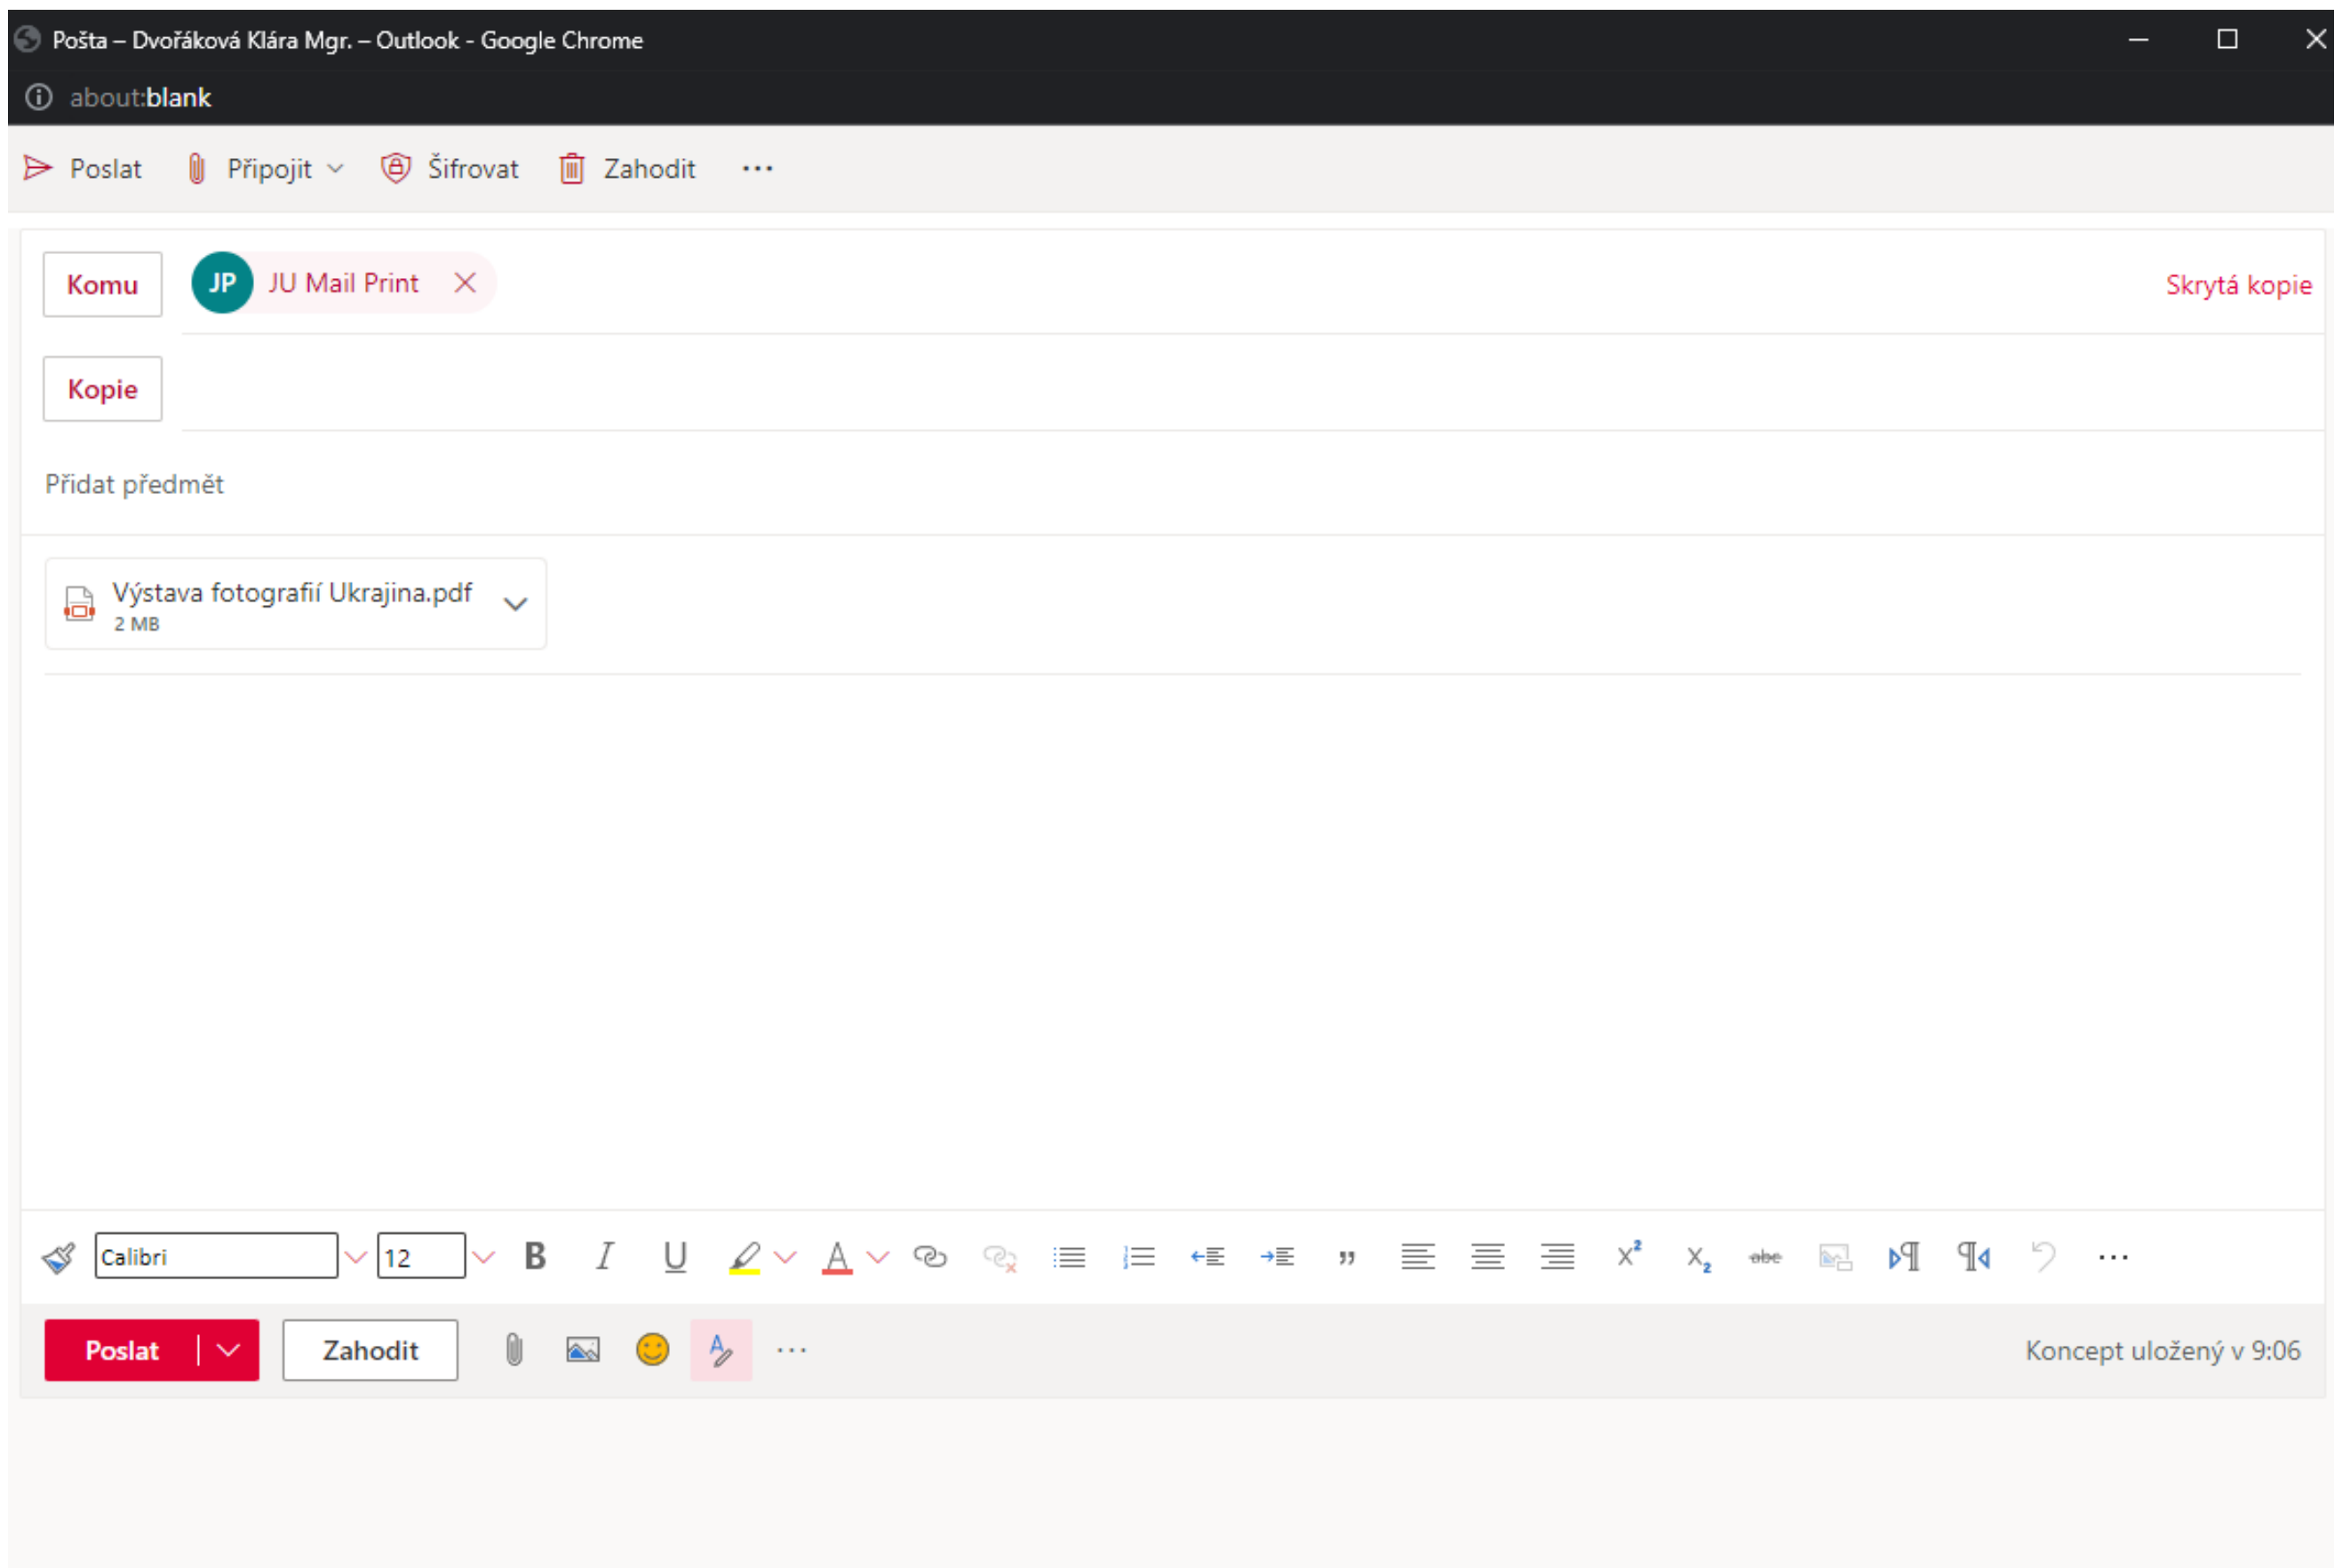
Pošta – Dvořáková Klára Mgr. – Outlook - Google Chrome

about:blank

Poslat Připojit Šifrovat Zahodit ···

Komu JP JU Mail Print

Skrytá kopie

Kopie

Přidat předmět

Výstava fotografií Ukrajina.pdf
2 MB

Calibri 12

Poslat Zahodit ···

Koncept uložený v 9:06